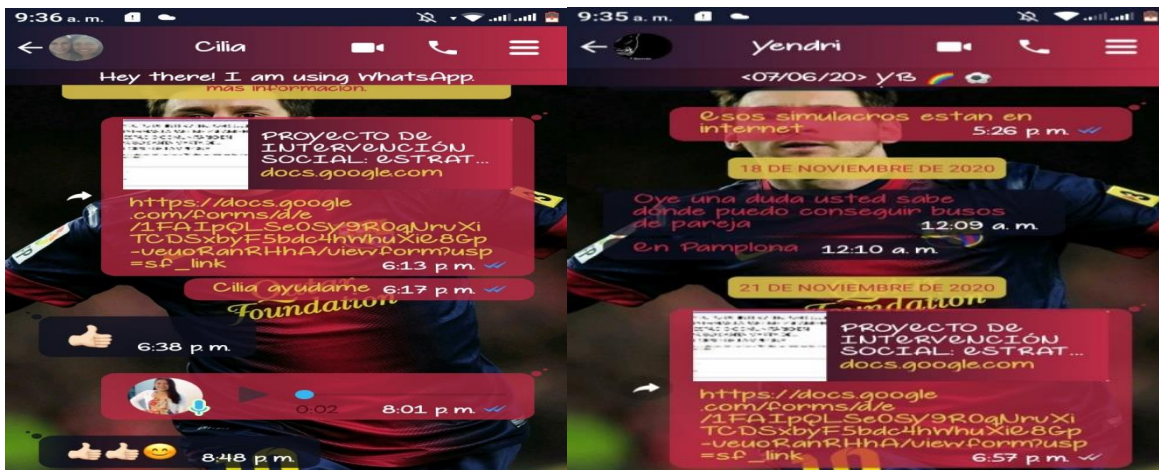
9:36 a. m.

Cilia

Hey there! I am using WhatsApp.

más información.

PROYECTO DE INTERVENCIÓN SOCIAL: ESTRAT...
docs.google.com

https://docs.google.com/forms/d/e/1FAIpQLSe0SY9R0gNruXiTCDSxbyF5bdc4hWhuXie8Gp-veuoRanRHhA/viewform?usp=sf_link
6:13 p. m.

Cilia ayudame 6:17 p. m.

Foundation

👍🏻 6:38 p. m.

0:02 8:01 p. m.

👍🏻👍🏻😊 8:48 p. m.

9:35 a. m.

Yendri

<07/06/20> YB 🌈 ⚽

esos simulacros estan en internet 5:26 p. m.

18 DE NOVIEMBRE DE 2020

Oye una duda usted sabe donde puedo conseguir busos de pareja 12:09 a. m.

En Pamplona 12:10 a. m.

21 DE NOVIEMBRE DE 2020

Foundation

PROYECTO DE INTERVENCIÓN SOCIAL: ESTRAT...
docs.google.com

https://docs.google.com/forms/d/e/1FAIpQLSe0SY9R0gNruXiTCDSxbyF5bdc4hWhuXie8Gp-veuoRanRHhA/viewform?usp=sf_link
6:57 p. m.